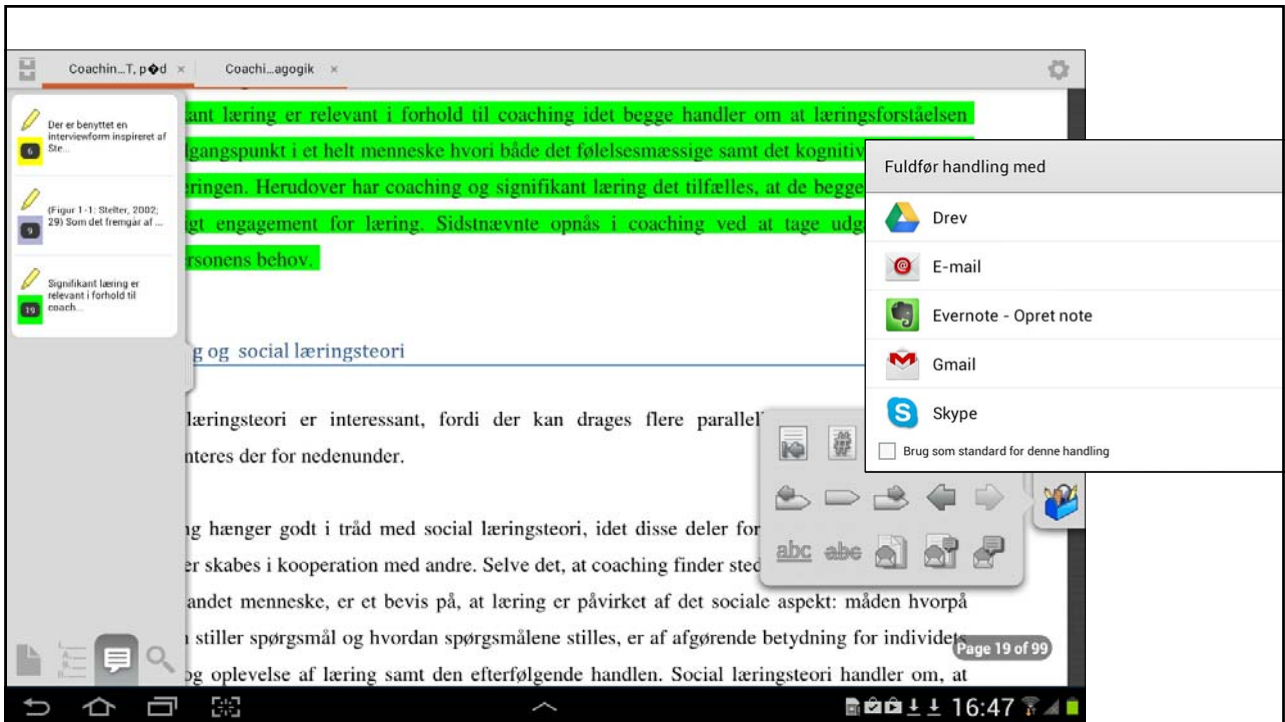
Coachin...T, p�d ×
Coachi...agogik ×

Der er benyttet en interviewform inspireret af Ste...
6

(Figur 1-1: Stelter, 2002; 29) Som det fremgår af ...
9

Signifikant læring er relevant i forhold til coach...
19

ant læring er relevant i forhold til coaching idet begge handler om at læringsforståelsen dgangspunkt i et helt menneske hvori både det følelsesmæssige samt det kognitiv ringen. Herudover har coaching og signifikant læring det tilfælles, at de begge igt engagement for læring. Sidstnævnte opnås i coaching ved at tage udg rsonens behov.

g og social læringsteori

læringsteori er interessant, fordi der kan drages flere parallel nteres der for nedenunder.

g hænger godt i tråd med social læringsteori, idet disse deler for er skabes i kooperation med andre. Selve det, at coaching finder sted andet menneske, er et bevis på, at læring er påvirket af det sociale aspekt: måden hvorpå stiller spørgsmål og hvordan spørgsmålene stilles, er af afgørende betydning for individets og oplevelse af læring samt den efterfølgende handlen. Social læringsteori handler om, at

Fuldfør handling med
Drev
E-mail
Evernote - Opret note
Gmail
Skype
Brug som standard for denne handling

abc abc

Page 19 of 99

16:47